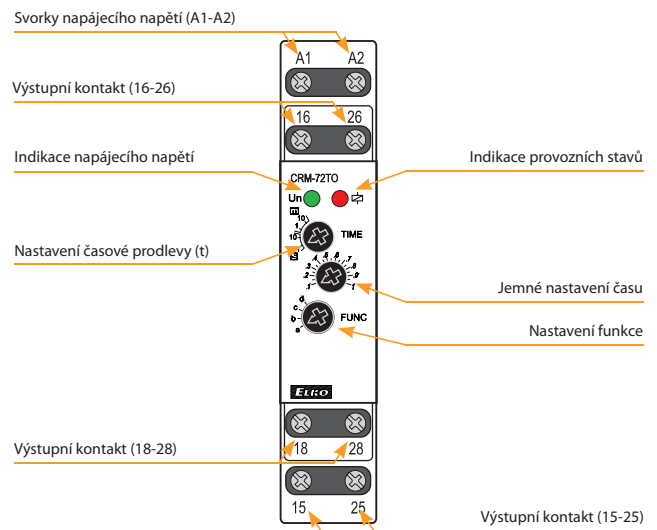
Svorky napájecího napětí (A1-A2)

A1 A2

Výstupní kontakt (16-26)

16 26

Indikace napájecího napětí

Indikace provozních stavů

CRM-72TO

Un

Nastavení časové prodlevy (t)

TIME

Jemné nastavení času

FUNC

Nastavení funkce

ELKO

Výstupní kontakt (18-28)

18 28

15 25

Výstupní kontakt (15-25)